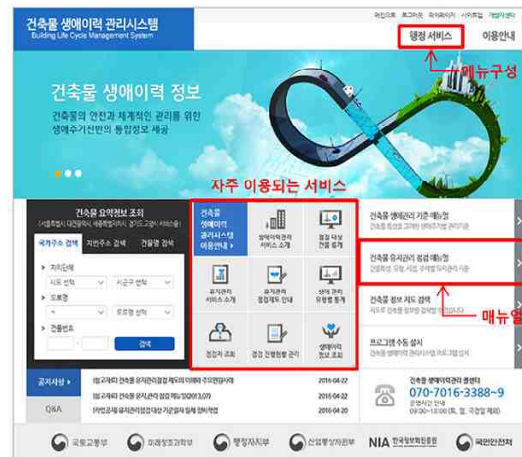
건축물 생애이력 관리시스템
Building Life Cycle Management System

개인인증 로그인 회원가입 사이트맵 개발자센터

행정 서비스 이용안내

메뉴구성

건축물 생애이력 정보

건축물의 안전과 체계적인 관리를 위한 생애주기전반의 통합정보 제공

자주 이용되는 서비스

건축물 요약정보 조회

국가주소 검색 지번주소 검색 건물명 검색

처리단계
시도 선택 시군구 선택
도로명
건물번호
검색

건축물 생애이력 관리시스템 이용안내

생애이력관리 서비스 소개

점검 대상 건물 통계

유지관리 서비스 소개

유지관리 점검제도 안내

성능 관리 유형별 통계

점검자 조회

점검 전문협회 관리

생애이력 정보 조회

건축물 생애이력관리 기준 매뉴얼

건축물 유지관리 점검 매뉴얼

건축물 정보 지도 검색

프로그램 수동 설치

메뉴얼

공지사항

Q&A

2016-04-22

2016-04-22

건축물 생애이력관리 콜센터
070-7016-3388~9

국토교통부 미래창조과학부 행정자치부 산업통상자원부 NIA 한국정보화진흥원 국민안전처